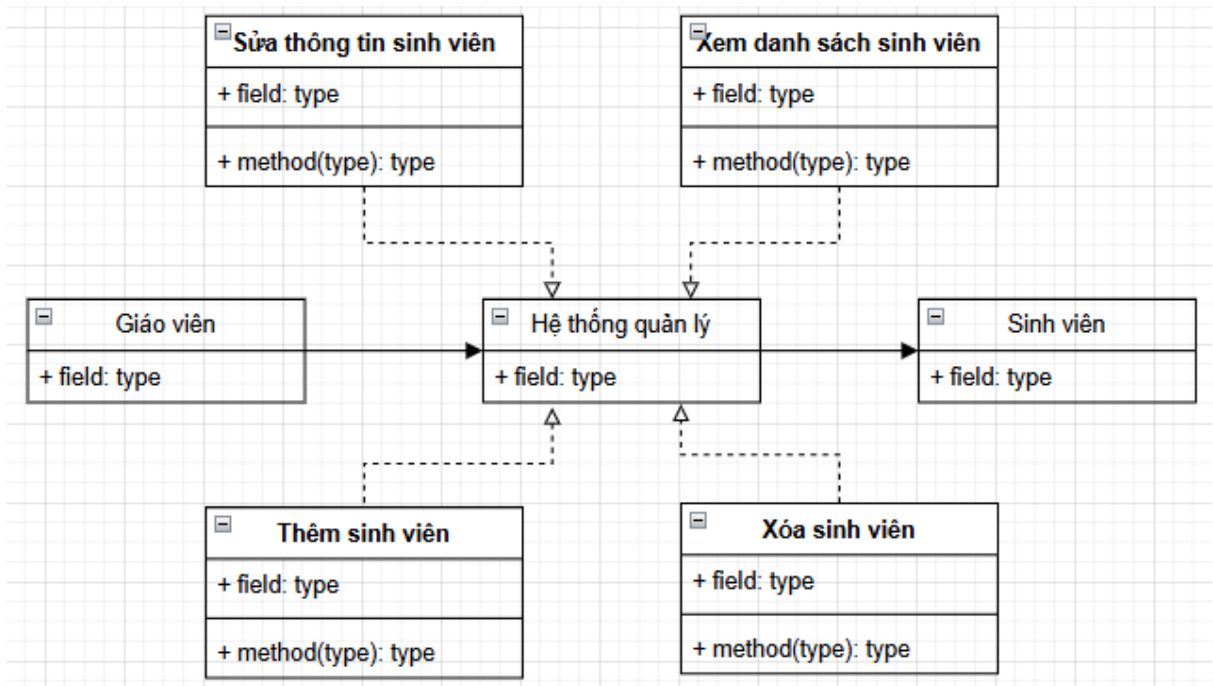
Sửa thông tin sinh viên
+ field: type
+ method(type): type

Xem danh sách sinh viên
+ field: type
+ method(type): type

Giáo viên
+ field: type

Hệ thống quản lý
+ field: type

Sinh viên
+ field: type

Thêm sinh viên
+ field: type
+ method(type): type

Xóa sinh viên
+ field: type
+ method(type): type